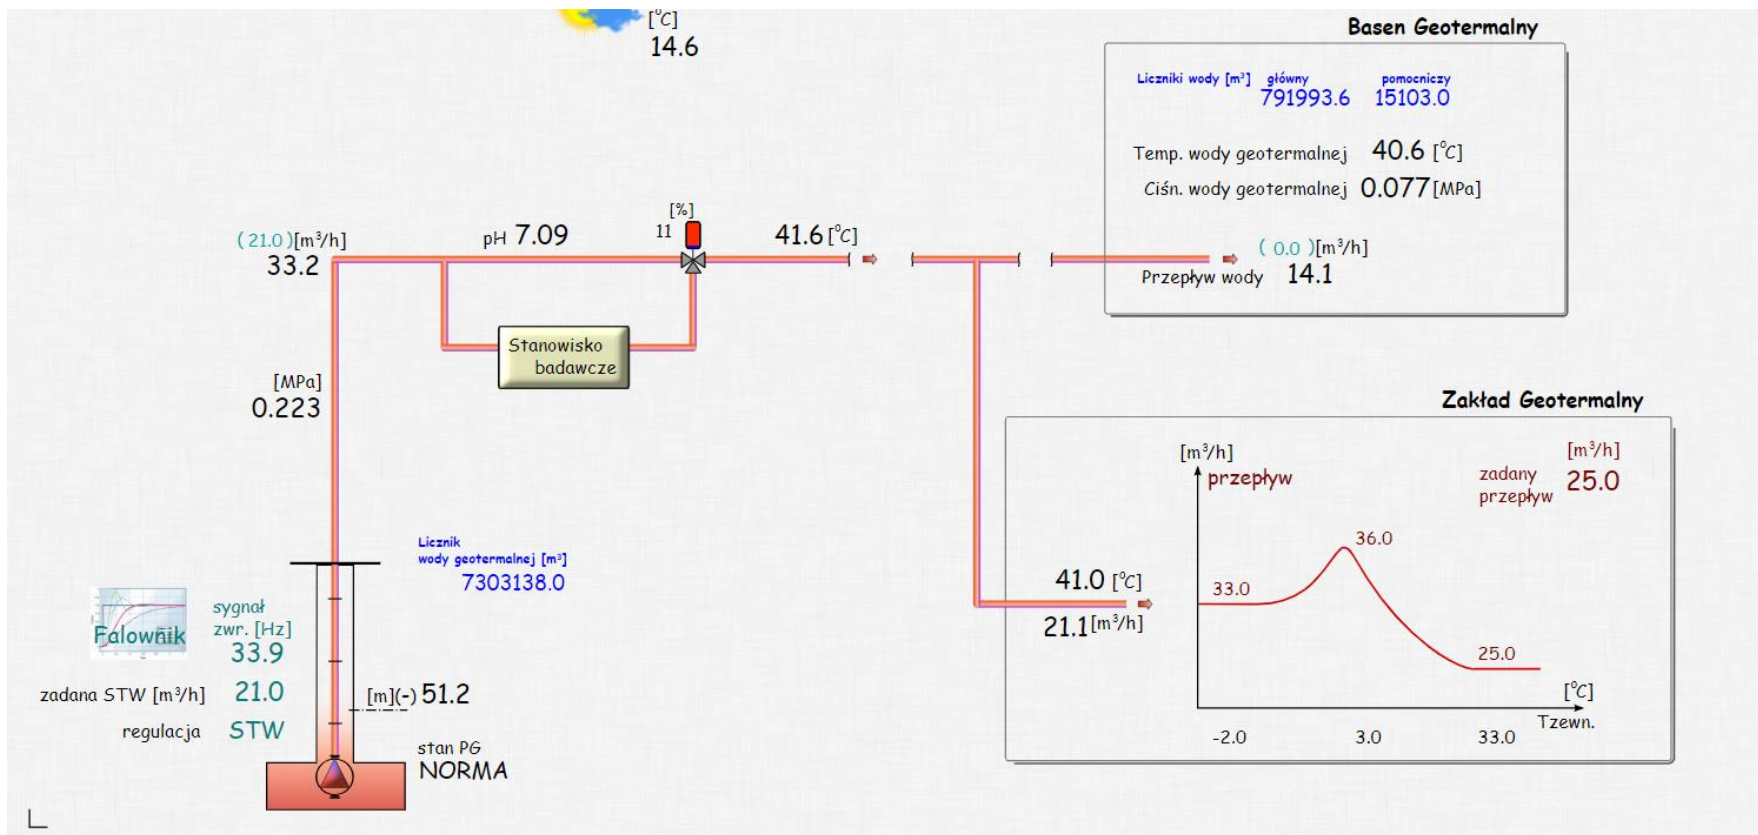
[°C]
14.6

Basen Geotermalny

Liczniki wody [m³] główny pomocniczy
791993.6 15103.0

Temp. wody geotermalnej 40.6 [°C]
Ciśn. wody geotermalnej 0.077 [MPa]

( 0.0 )[m³/h]
Przepływ wody 14.1

(21.0)[m³/h]
33.2

pH 7.09

[%]
11

41.6 [°C]

Stanowisko badawcze

[MPa]
0.223

Zakład Geotermalny

[m³/h]
przepływ

[m³/h]
zadany przepływ 25.0

36.0
33.0
25.0
[°C]
Tzewn.
-2.0 3.0 33.0

41.0 [°C]
21.1 [m³/h]

Licznik wody geotermalnej [m³]
7303138.0

Falownik

sygnał zwr. [Hz]
33.9

zadana STW [m³/h] 21.0

[m](-) 51.2

regulacja STW

stan PG
NORMA